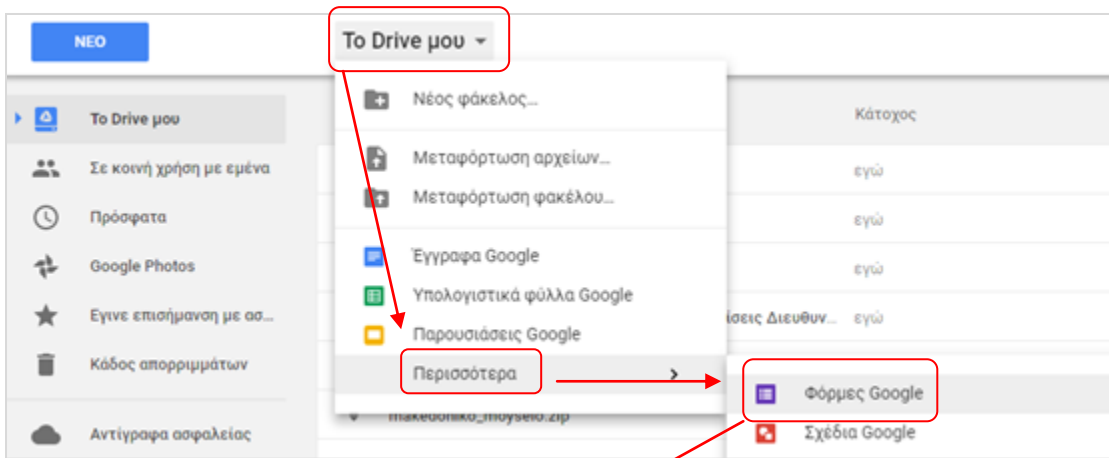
ΝΕΟ

Το Drive μου

Το Drive μου
Σε κοινή χρήση με εμένα
Πρόσφατα
Google Photos
Εγινε επισήμανση με ασ...
Κάδος απορριμμάτων
Αντίγραφα ασφαλείας

Νέος φάκελος...
Μεταφόρτωση αρχείων...
Μεταφόρτωση φακέλου...
Έγγραφα Google
Υπολογιστικά φύλλα Google
Παρουσιάσεις Google
Περισσότερα

Κάτοχος
εγώ
εγώ
εγώ
άσεις Διευθυν... εγώ

makedoniko_moyseio.zip

Φόρμες Google
Σχέδια Google